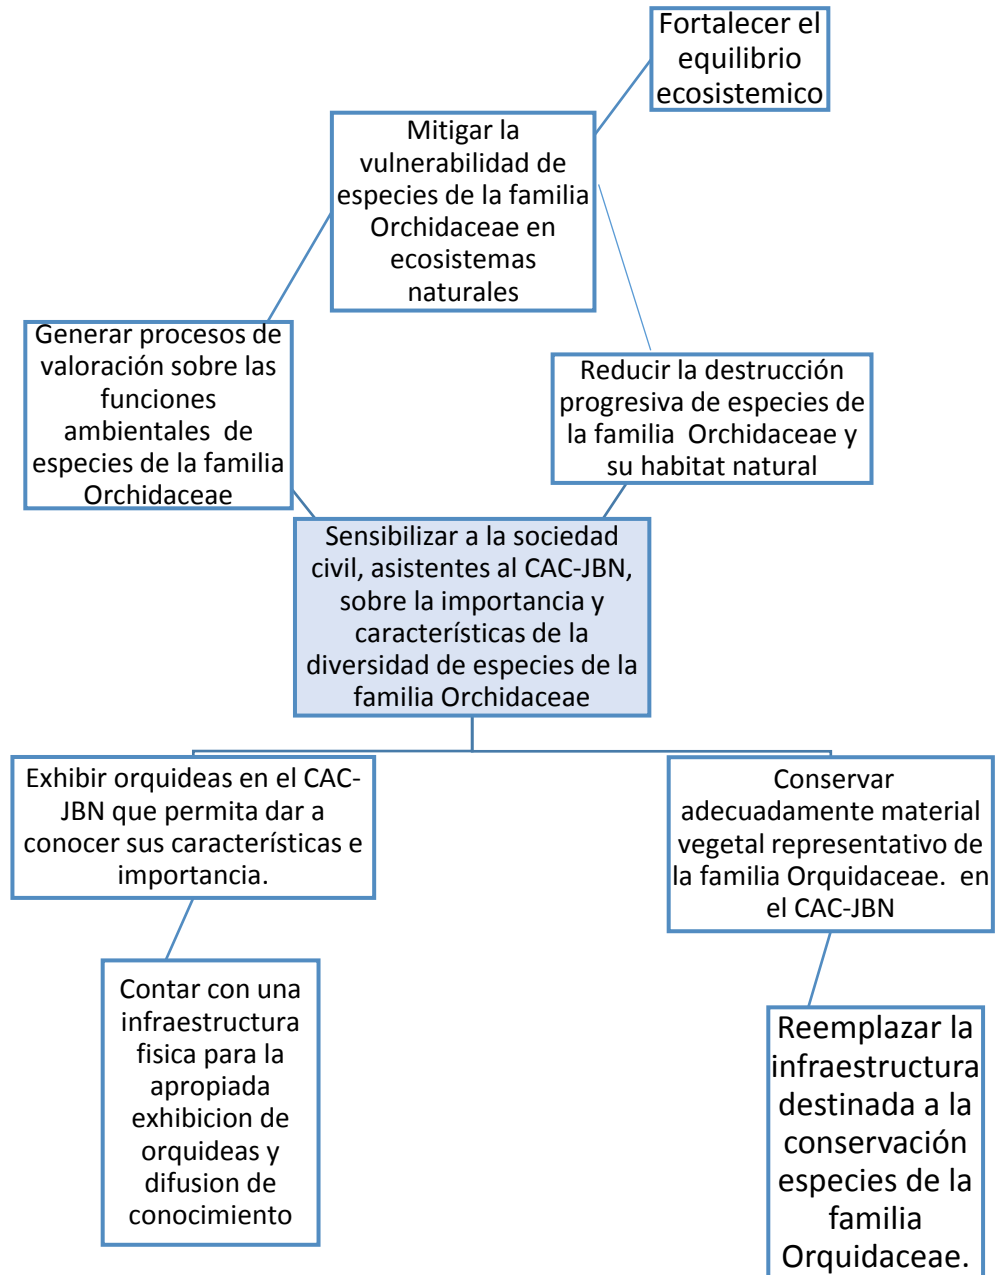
Fortalecer el equilibrio ecosistemico

Mitigar la vulnerabilidad de especies de la familia Orchidaceae en ecosistemas naturales

Generar procesos de valoración sobre las funciones ambientales de especies de la familia Orchidaceae

Reducir la destrucción progresiva de especies de la familia Orchidaceae y su habitat natural

Sensibilizar a la sociedad civil, asistentes al CAC-JBN, sobre la importancia y características de la diversidad de especies de la familia Orchidaceae

Exhibir orquideas en el CAC-JBN que permita dar a conocer sus características e importancia.

Conservar adecuadamente material vegetal representativo de la familia Orquidaceae. en el CAC-JBN

Contar con una infraestructura fisica para la apropiada exhibicion de orquideas y difusion de conocimiento

Reemplazar la infraestructura destinada a la conservación especies de la familia Orquidaceae.